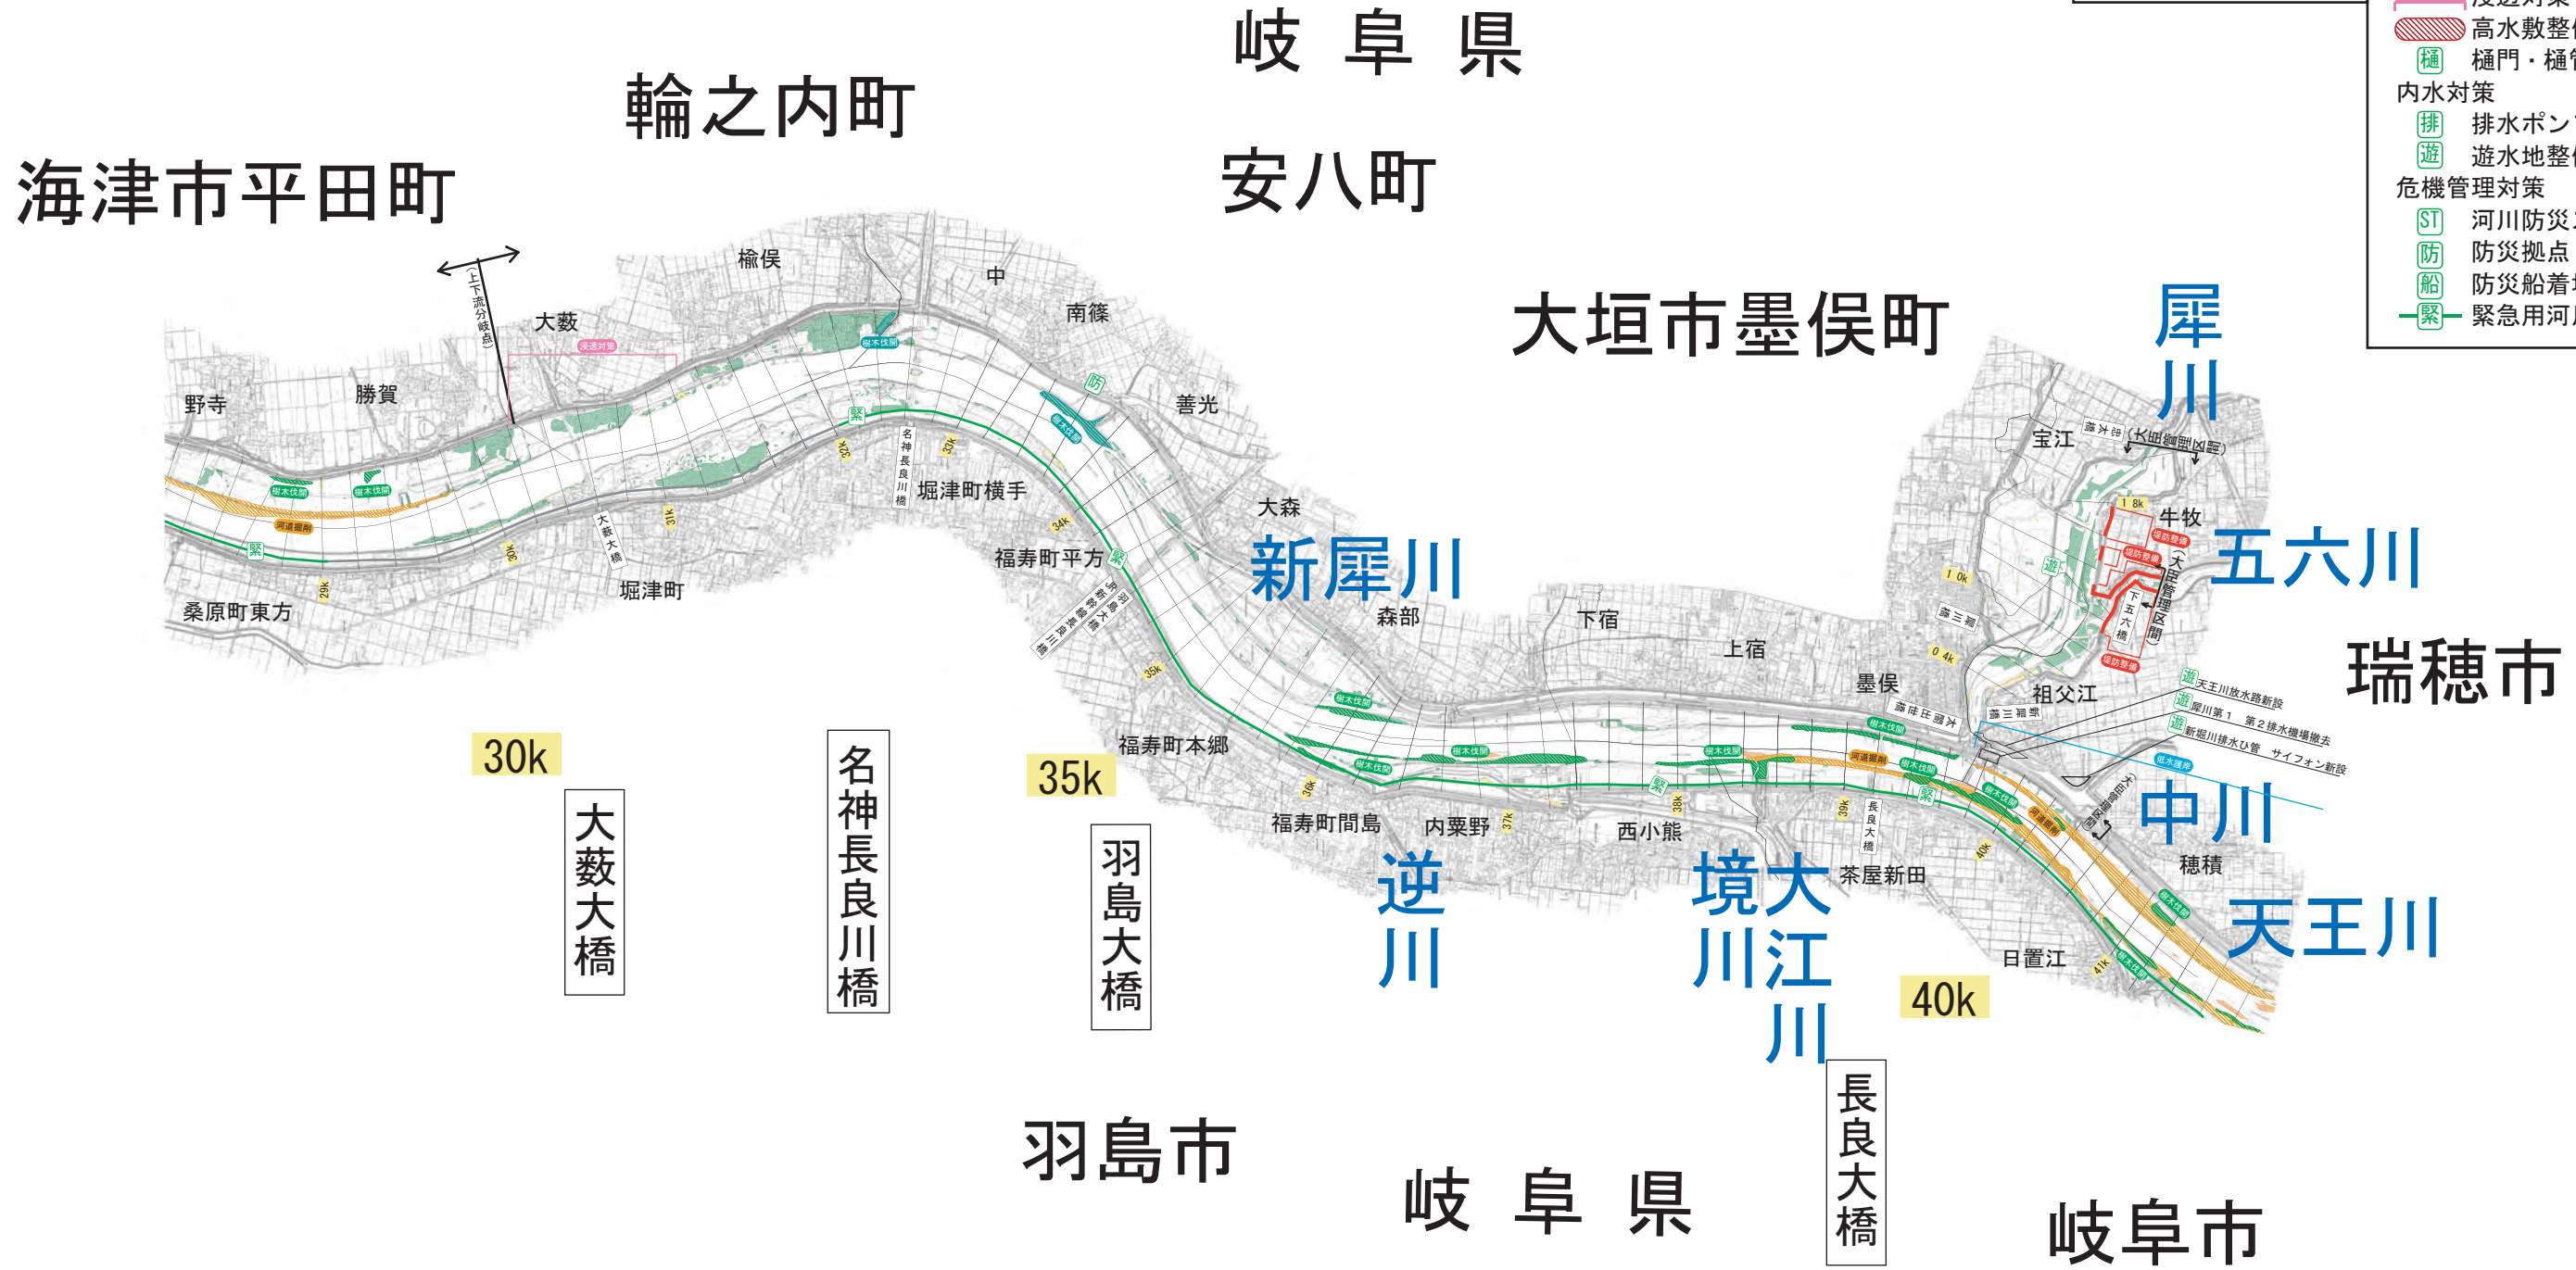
岐 阜 県
輪之内町
海津市平田町
安八町
大垣市墨俣町
犀川
五六川
瑞穂市
新犀川
中川
天王川
逆川
境川
大江川
羽島市
岐 阜 県
岐阜市

高水敷整
樋 樋門・樋
内水対策
排 排水ポン
遊 遊水地整
危機管理対策
ST 河川防災
防 防災拠点
船 防災船着
緊 緊急用河

楡俣
中
南條
大薮
勝賀
野寺
善光
(上下流分岐点)
浸透対策
樹木伐開
河道掘削
堀津町横手
大森
福寿町平方
森部
下宿
上宿
墨俣
祖父江
宝江
牛牧
桑原町東方
堀津町
福寿町本郷
福寿町間島
内粟野
西小熊
茶屋新田
穂積
日置江
29k
30k
31k
32k
33k
34k
35k
36k
37k
38k
39k
40k
41k
1.8k
1.0k
0.4k
(大臣管理区間)
下五六橋
天王川放水路新設
犀川第1 第2排水機場撤去
新堀川排水ひ管 サイフォン新設
堤防整備
低水護岸
30k
大薮大橋
名神長良川橋
35k
羽島大橋
40k
長良大橋